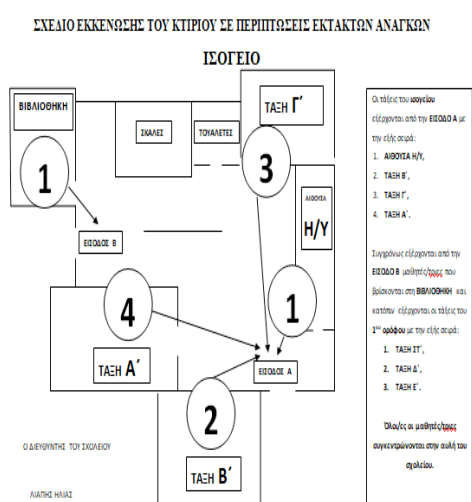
ΣΧΕΔΙΟ ΕΚΚΕΝΩΣΗΣ ΤΟΥ ΚΤΙΡΙΟΥ ΣΕ ΠΕΡΙΠΤΩΣΕΙΣ ΕΚΤΑΚΤΩΝ ΑΝΑΓΚΩΝ

ΙΣΟΓΕΙΟ

ΒΙΒΛΙΟΘΗΚΗ

ΣΚΑΛΕΣ

ΤΟΥΑΛΕΤΕΣ

ΤΑΞΗ Γ΄

1

3

ΑΙΘΟΥΣΑ

Η/Υ

ΕΙΣΟΔΟΣ Β

4

1

ΤΑΞΗ Α΄

ΕΙΣΟΔΟΣ Α

2

ΤΑΞΗ Β΄

Ο ΔΙΕΥΘΥΝΤΗΣ ΤΟΥ ΣΧΟΛΕΙΟΥ

ΛΙΑΠΗΣ ΗΛΙΑΣ

Οι τάξεις του ισογείου εξέρχονται από την ΕΙΣΟΔΟ Α με την εξής σειρά:

1. ΑΙΘΟΥΣΑ Η/Υ,
2. ΤΑΞΗ Β΄,
3. ΤΑΞΗ Γ΄,
4. ΤΑΞΗ Α΄.

Συγχρόνως εξέρχονται από την ΕΙΣΟΔΟ Β μαθητές/τριες που βρίσκονται στη ΒΙΒΛΙΟΘΗΚΗ και κατόπιν εξέρχονται οι τάξεις του 1ου ορόφου με την εξής σειρά:

1. ΤΑΞΗ ΣΤ΄,
2. ΤΑΞΗ Δ΄,
3. ΤΑΞΗ Ε΄.

Όλοι/ες οι μαθητές/τριες συγκεντρώνονται στην αυλή του σχολείου.